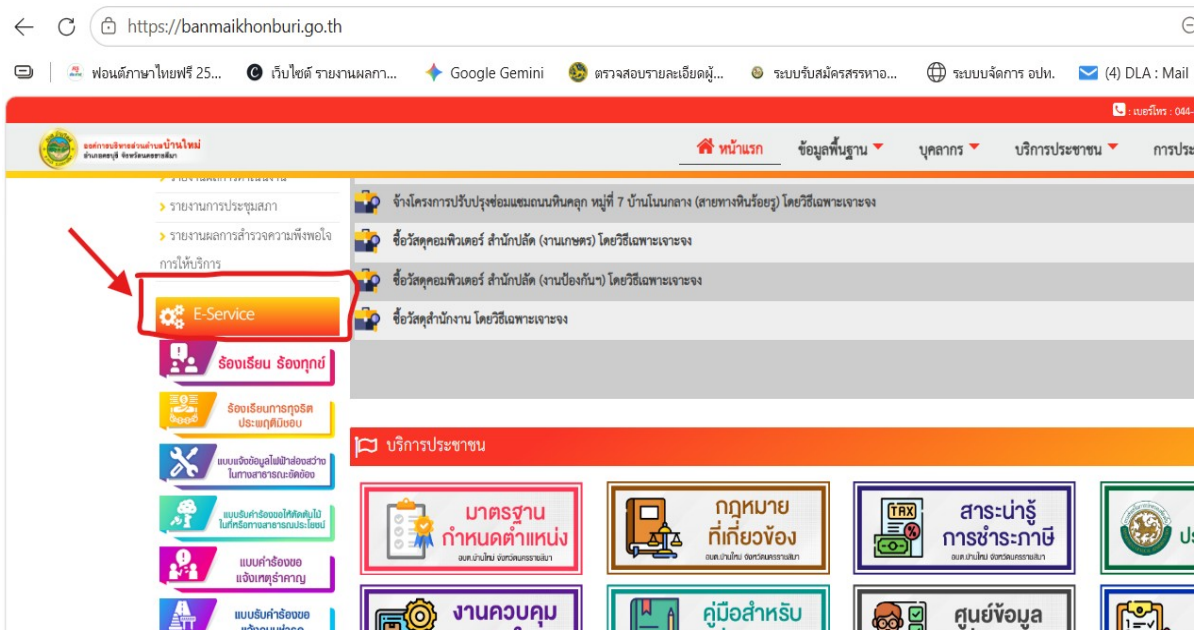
https://banmaikhonburi.go.th

ฟอนต์ภาษาไทยฟรี 25... เว็บไซต์ รายงานผลกา... Google Gemini ตรวจสอบรายละเอียดผู้... ระบบรับสมัครสรรหาอ... ระบบบจัดการ อปท. (4) DLA : Mail

เบอร์โทร : 044-

องค์การบริหารส่วนตำบลบ้านใหม่ อำเภอครบุรี จังหวัดนครราชสีมา

หน้าแรก ข้อมูลพื้นฐาน บุคลากร บริการประชาชน การประ

รายงานการประชุมสภา
รายงานผลการสำรวจความพึงพอใจการให้บริการ

E-Service

ร้องเรียน ร้องทุกข์
ร้องเรียนการทุจริต ประพฤติมิชอบ
แบบแจ้งข้อมูลไฟฟ้าส่องสว่างในทางสาธารณะชำรุด
แบบรับคำร้องขอให้ตัดต้นไม้ในที่หรือทางสาธารณประโยชน์
แบบคำร้องขอ แจ้งเหตุรำคาญ
แบบรับคำร้องขอ

จ้างโครงการปรับปรุงซ่อมแซมถนนหินคลุก หมู่ที่ 7 บ้านโนนกลาง (สายทางหินร้อยรู) โดยวิธีเฉพาะเจาะจง
ซื้อวัสดุคอมพิวเตอร์ สำนักปลัด (งานเกษตร) โดยวิธีเฉพาะเจาะจง
ซื้อวัสดุคอมพิวเตอร์ สำนักปลัด (งานป้องกันฯ) โดยวิธีเฉพาะเจาะจง
ซื้อวัสดุสำนักงาน โดยวิธีเฉพาะเจาะจง

บริการประชาชน

มาตรฐานกำหนดตำแหน่ง อบต.บ้านใหม่ จังหวัดนครราชสีมา
กฎหมายที่เกี่ยวข้อง อบต.บ้านใหม่ จังหวัดนครราชสีมา
TAX สาระน่ารู้การชำระภาษี อบต.บ้านใหม่ จังหวัดนครราชสีมา
ป
งานควบคุม
คู่มือสำหรับ
ศูนย์ข้อมูล